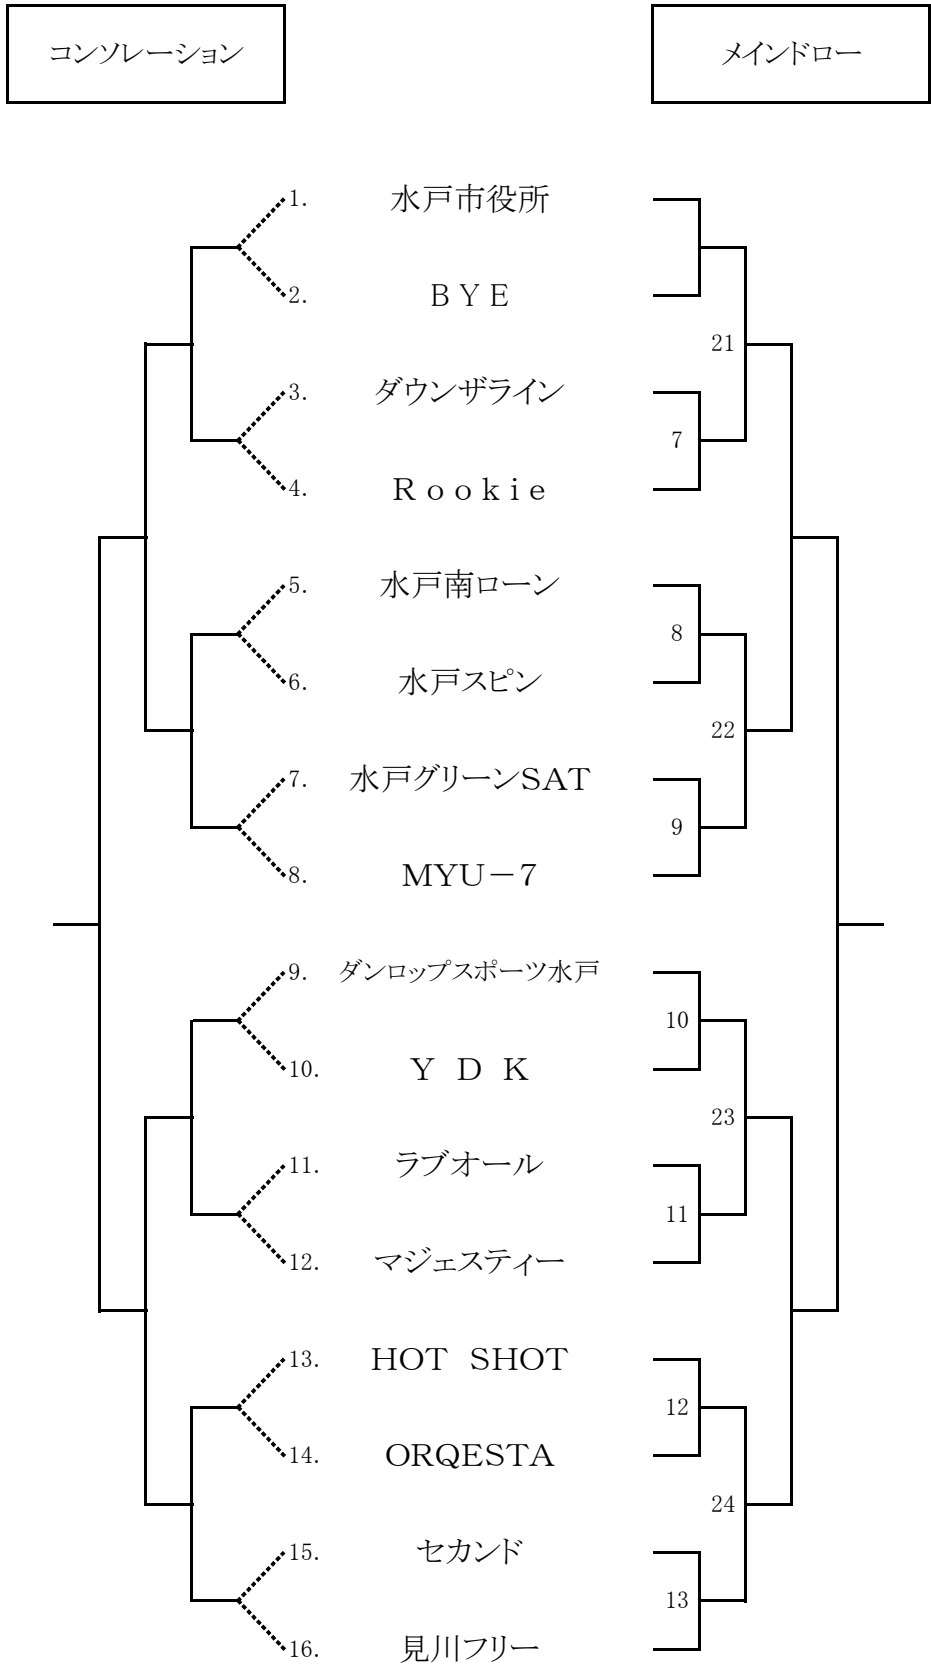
コンソレーション

メインドロー

1. 水戸市役所
2. BYE
3. ダウンザライン
4. Rookie
5. 水戸南ローン
6. 水戸スピン
7. 水戸グリーンSAT
8. MYU－7
9. ダンロップスポーツ水戸
10. YDK
11. ラブオール
12. マジェスティー
13. HOT SHOT
14. ORQESTA
15. セカンド
16. 見川フリー

21
7
8
22
9
10
23
11
12
24
13